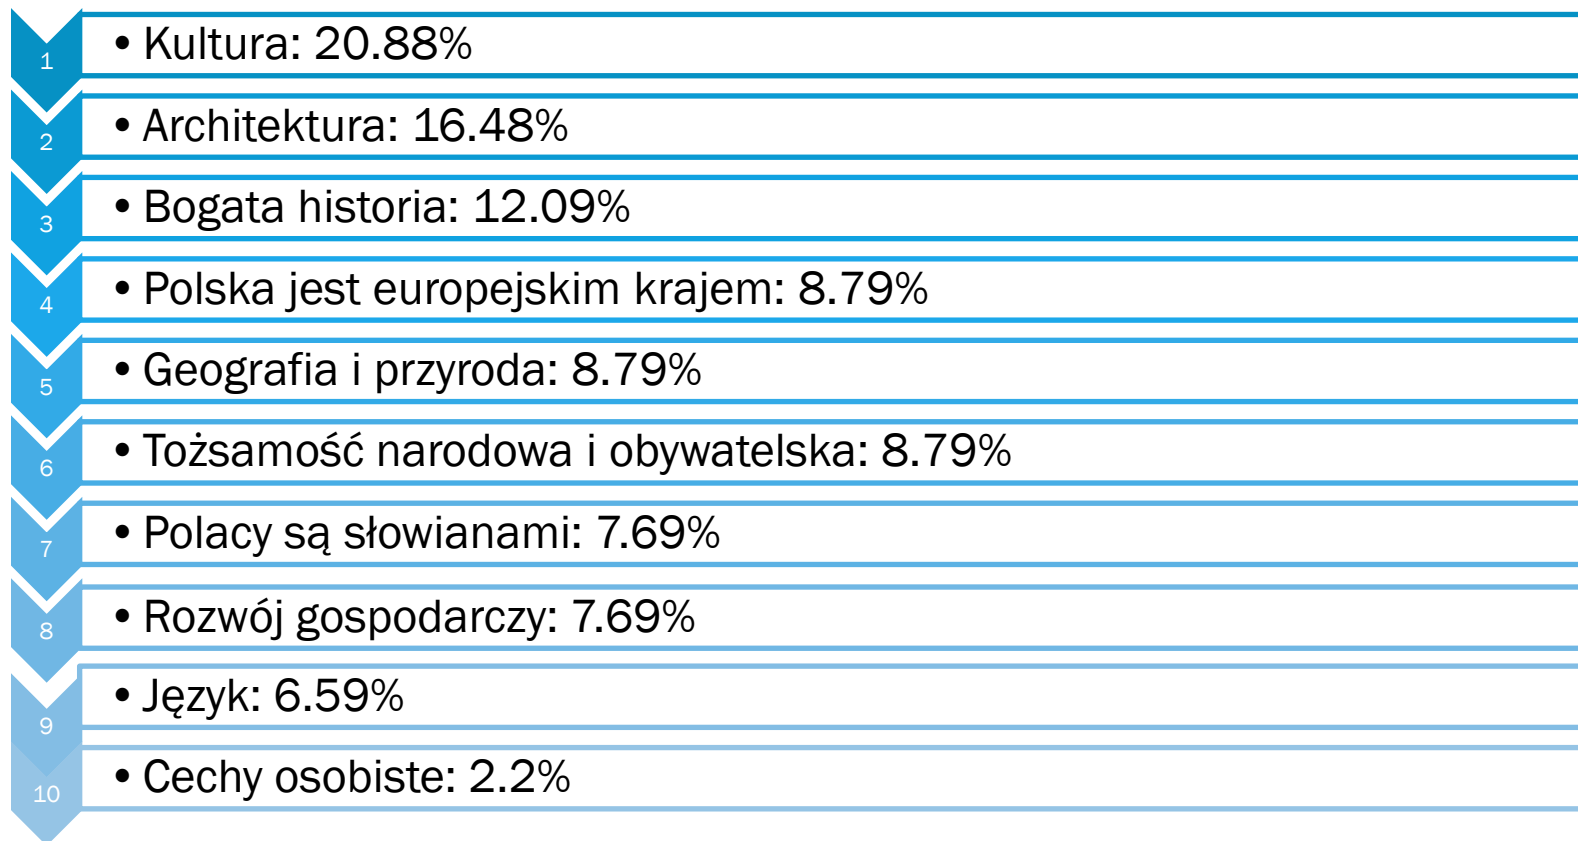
1
• Kultura: 20.88%

2
• Architektura: 16.48%

3
• Bogata historia: 12.09%

4
• Polska jest europejskim krajem: 8.79%

5
• Geografia i przyroda: 8.79%

6
• Tożsamość narodowa i obywatelska: 8.79%

7
• Polacy są słowianami: 7.69%

8
• Rozwój gospodarczy: 7.69%

9
• Język: 6.59%

10
• Cechy osobiste: 2.2%